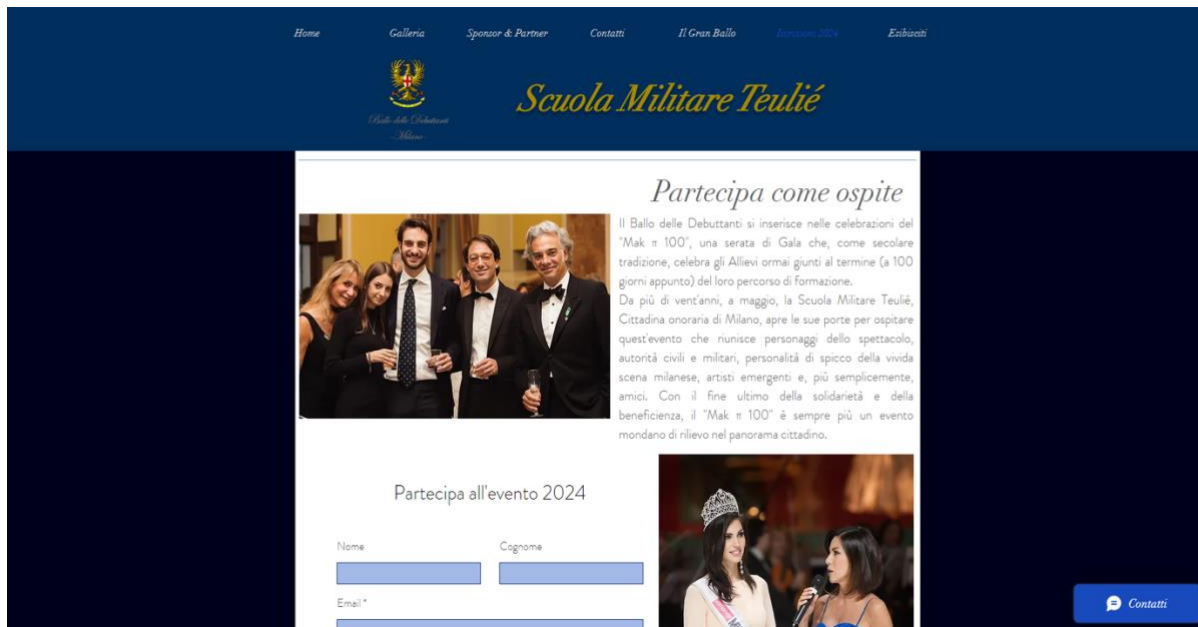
Home Galleria Sponsor & Partner Contatti Il Gran Ballo Iscrizioni 2024 Esibisciti

Ballo delle Debuttanti
- Milano -

Scuola Militare Teulié

Partecipa come ospite

Il Ballo delle Debuttanti si inserisce nelle celebrazioni del "Mak π 100", una serata di Gala che, come secolare tradizione, celebra gli Allievi ormai giunti al termine (a 100 giorni appunto) del loro percorso di formazione.
Da più di vent'anni, a maggio, la Scuola Militare Teulié, Cittadina onoraria di Milano, apre le sue porte per ospitare quest'evento che riunisce personaggi dello spettacolo, autorità civili e militari, personalità di spicco della vivida scena milanese, artisti emergenti e, più semplicemente, amici. Con il fine ultimo della solidarietà e della beneficienza, il "Mak π 100" è sempre più un evento mondano di rilievo nel panorama cittadino.

Partecipa all'evento 2024

Nome

Cognome

Email *

Contatti